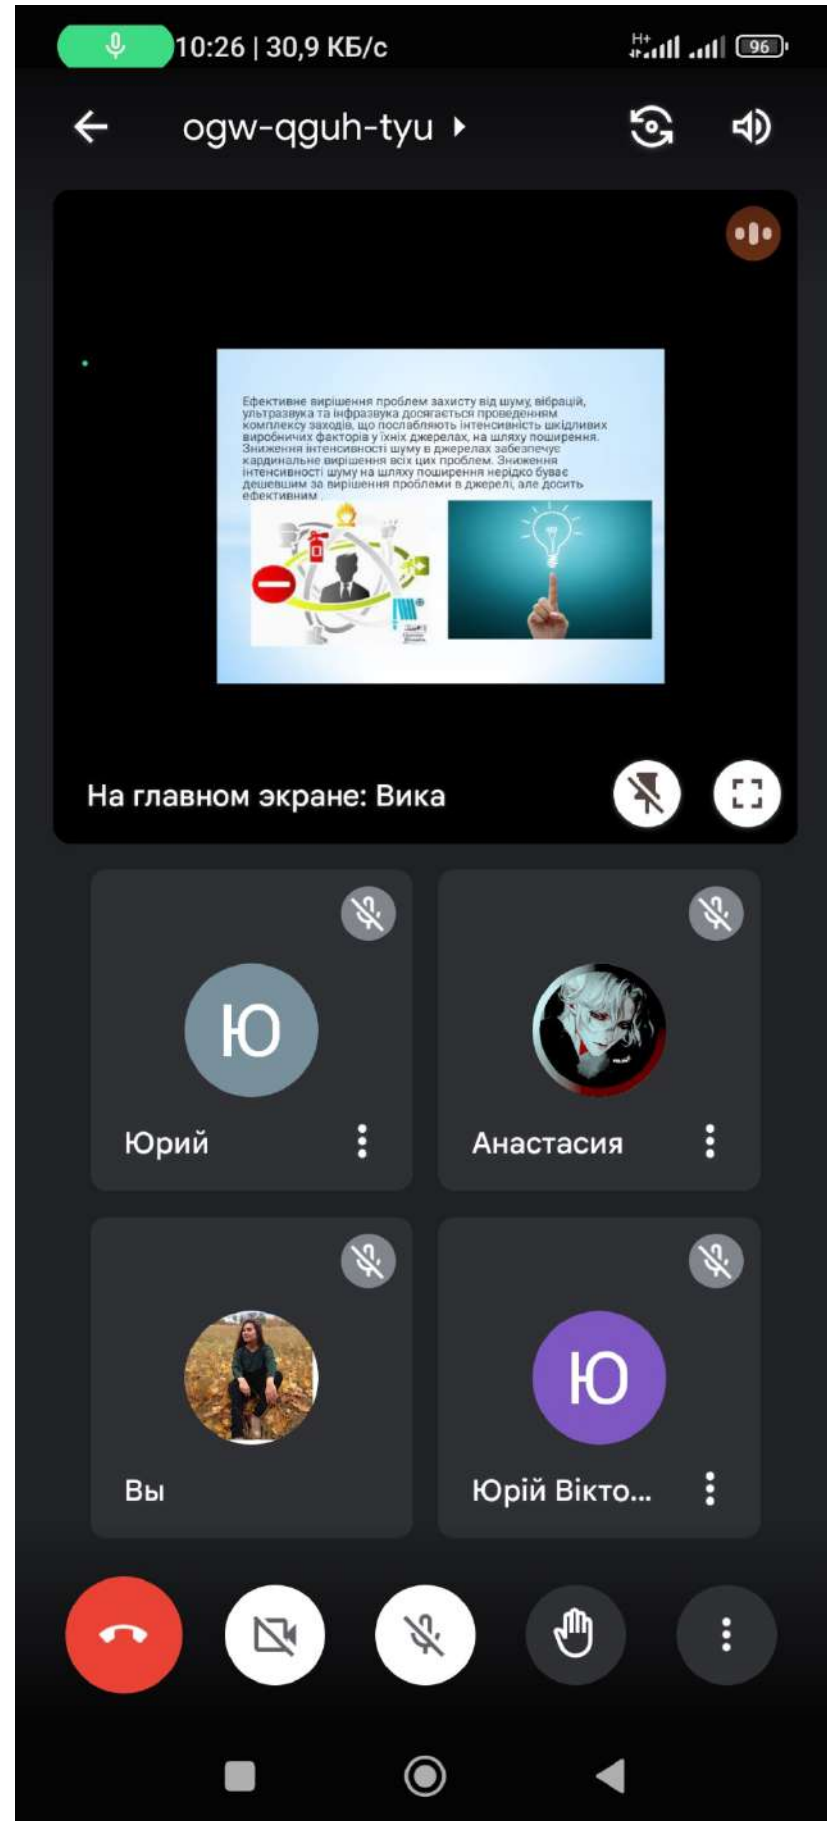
10:26 | 30,9 КБ/с

96

ogw-qguh-tyu

Ефективне вирішення проблем захисту від шуму, вібрацій, ультразвука та інфразвука досягається проведенням комплексу заходів, що послаблюють інтенсивність шкідливих виробничих факторів у їхніх джерелах, на шляху поширення. Зниження інтенсивності шуму в джерелах забезпечує кардинальне вирішення всіх цих проблем. Зниження інтенсивності шуму на шляху поширення нерідко буває дешевшим за вирішення проблеми в джерелі, але досить ефективним

На главном экране: Вика

Ю

Юрий

Анастасия

Вы

Ю

Юрій Вікто...